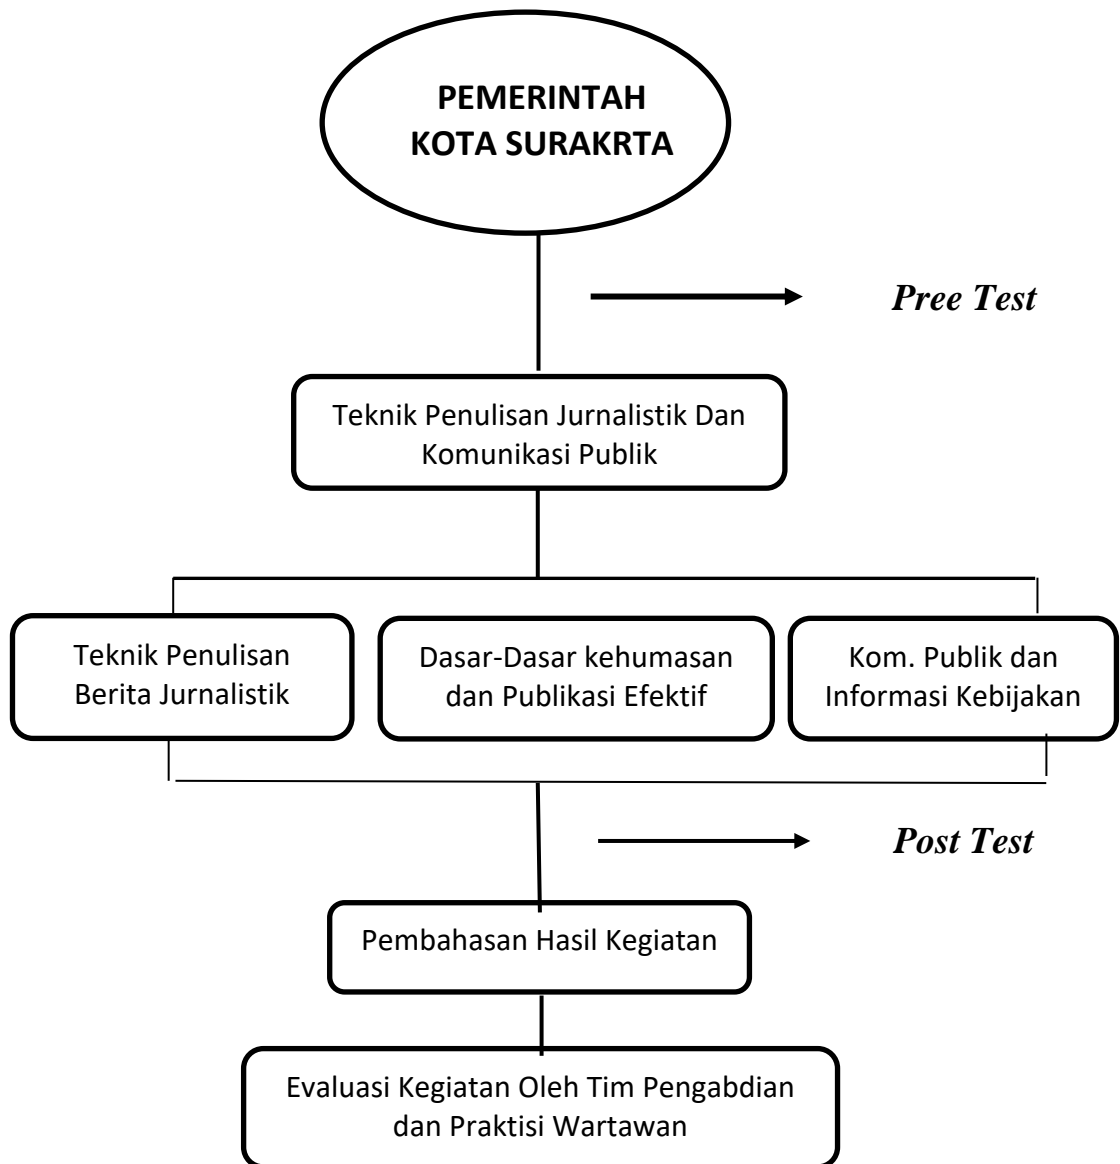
PEMERINTAH KOTA SURAKRTA

Pree Test

Teknik Penulisan Jurnalistik Dan Komunikasi Publik

Teknik Penulisan Berita Jurnalistik

Dasar-Dasar kehumasan dan Publikasi Efektif

Kom. Publik dan Informasi Kebijakan

Post Test

Pembahasan Hasil Kegiatan

Evaluasi Kegiatan Oleh Tim Pengabdian dan Praktisi Wartawan